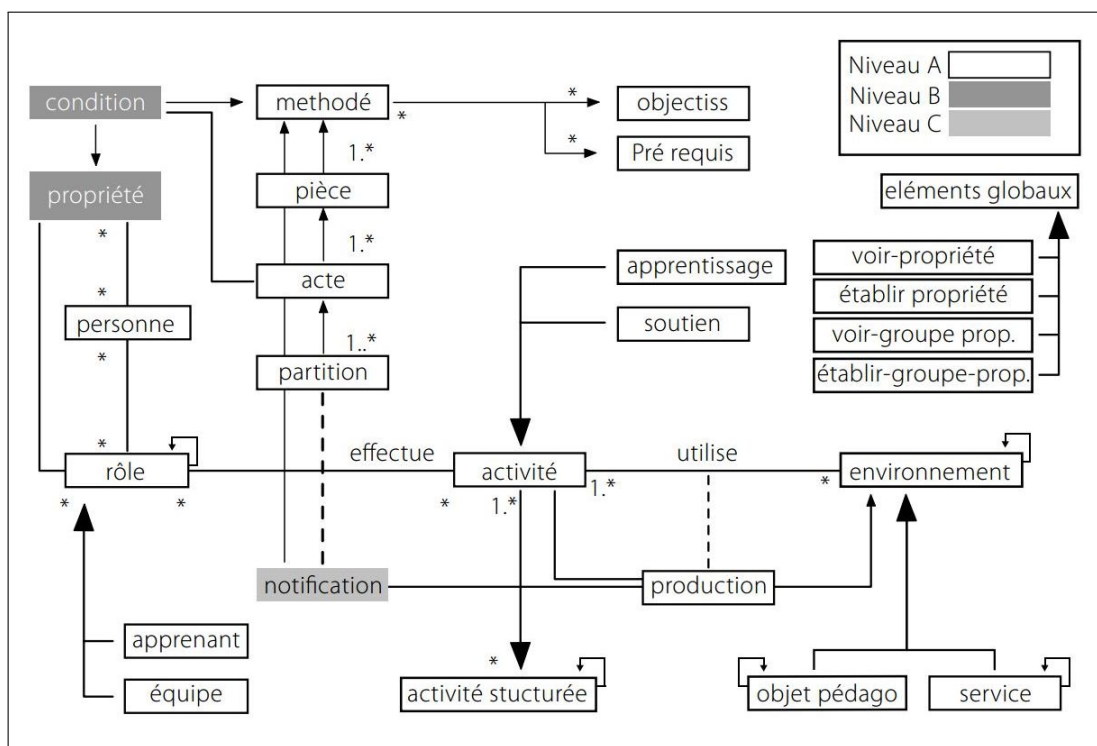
condition
methodé
*
objectiss
*
Pré requis
Niveau A
Niveau B
Niveau C
1.*
propriété
pièce
eléments globaux
*
1.*
voir-propriété
acte
apprentissage
établir propriété
*
personne
soutien
voir-groupe prop.
1..*
partition
établir-groupe-prop.
*
*
effectue
utilise
rôle
activité
environnement
*
*
*
1.*
1.*
*
notification
production
apprenant
*
équipe
activité stucturée
objet pédago
service